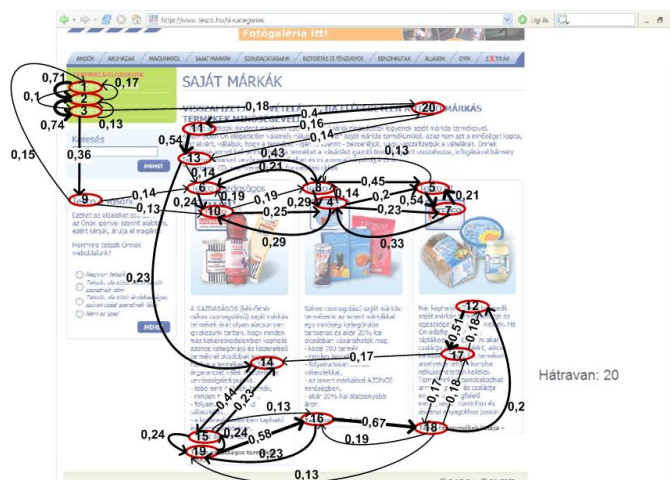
http://www.tesco.hu/sl-categories

Fotógaléria itt!

AKCIÓK | AKCI-ÁRAK | MAGUNKRÓL | SAJÁT MÁRKÁK | SZOLGÁLTATÁSAINK | BIZTOSÍTÁS ÉS PÉNZÜGYEK | RENDEZVÉNYEK | ÁLLÁSOK | DVD | EXTRÁK

SAJÁT MÁRKÁK

VISSZAFIZETJÜK A VÉTELÁRAT, HA ELÉGEDETLEN A SAJÁT MÁRKÁS TERMÉKEK MINŐSÉGÉVEL

Keresés

Mennyire tetszenek Önnek weboldalunk?

GAZDASÁGOS

0,71 0,17 0,1 0,74 0,13 0,15 0,36 0,18 0,4 0,16 0,54 0,14 0,14 0,43 0,13 0,14 0,14 0,13 0,19 0,24 0,19 0,25 0,29 0,14 0,45 0,2 0,54 0,21 0,23 0,29 0,33 0,23 0,17 0,51 0,18 0,17 0,18 0,44 0,23 0,13 0,24 0,27 0,58 0,67 0,19 0,23 0,2 0,13

1 2 3 20 11 13 6 10 9 8 4 5 7 12 17 14 16 15 18 19

Hátravan: 20